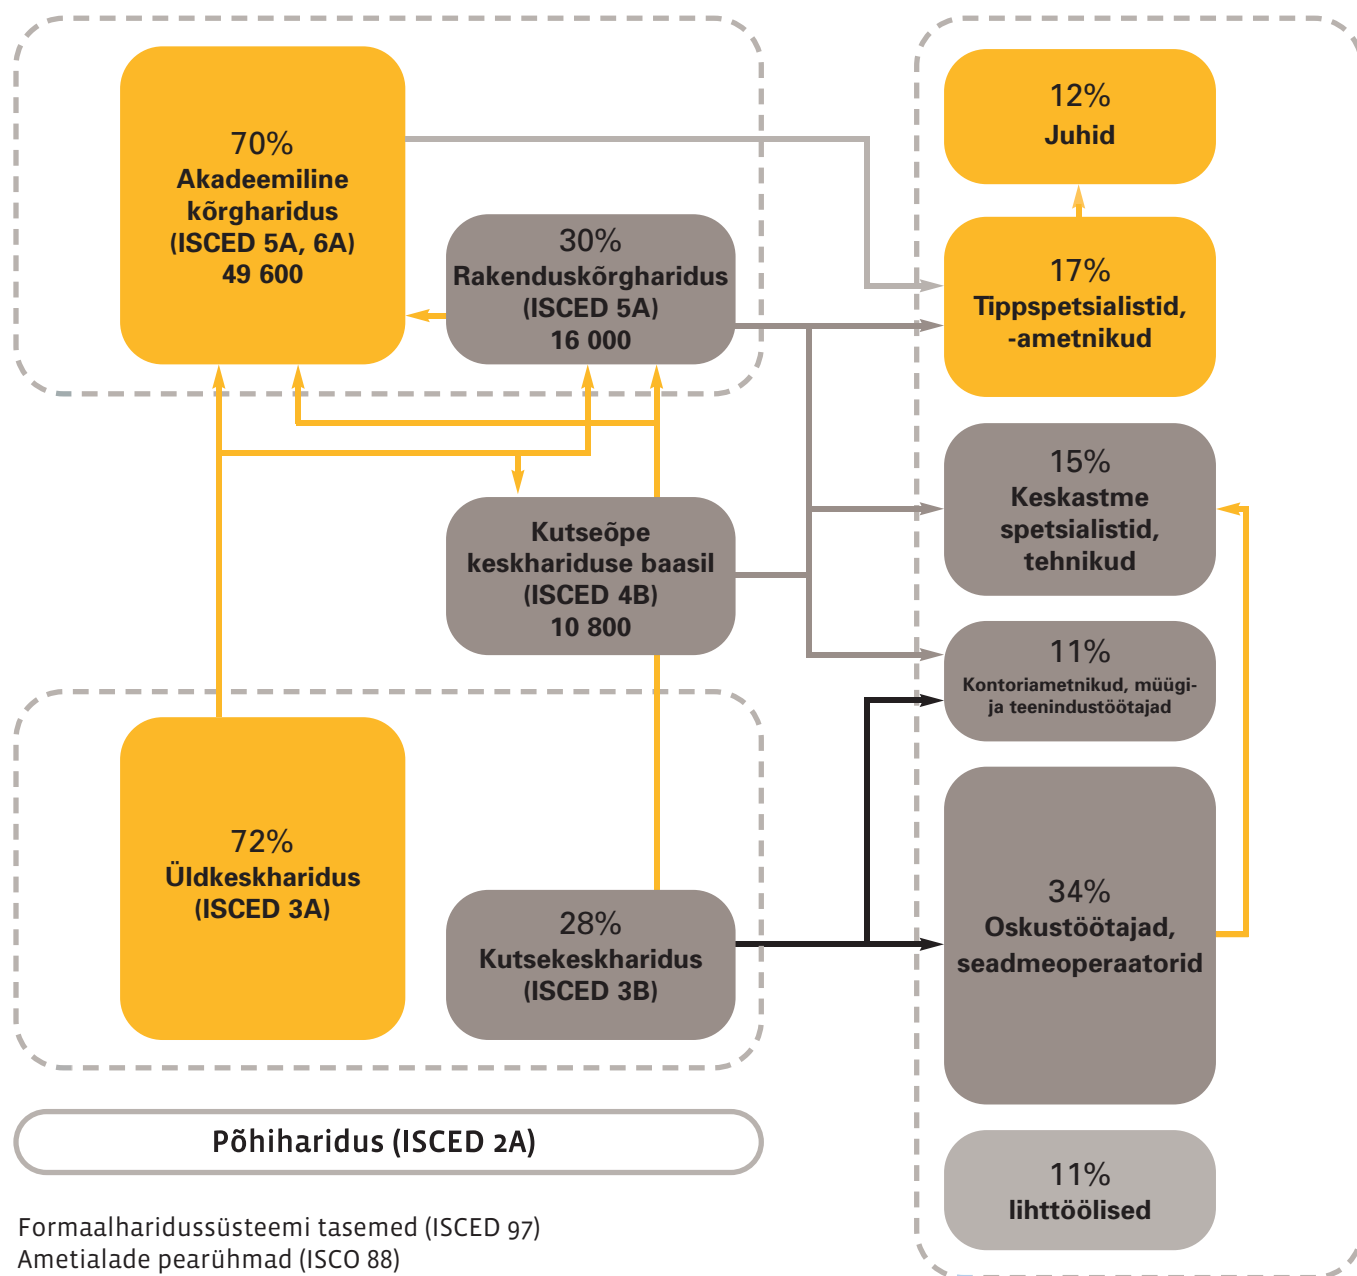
70%
Akadeemiline kõrgharidus
(ISCED 5A, 6A)
49 600

30%
Rakenduskõrgharidus
(ISCED 5A)
16 000

Kutseõpe keskhariduse baasil
(ISCED 4B)
10 800

72%
Üldkeskharidus
(ISCED 3A)

28%
Kutsekeskharidus
(ISCED 3B)

Põhiharidus (ISCED 2A)

12%
Juhid

17%
Tippspetsialistid, -ametnikud

15%
Keskastme spetsialistid, tehnikud

11%
Kontoriametnikud, müügi- ja teenindustöötajad

34%
Oskustöötajad, seadmeoperaatorid

11%
lihttöölised

Formaalharidussüsteemi tasemed (ISCED 97)
Ametialade pearühmad (ISCO 88)